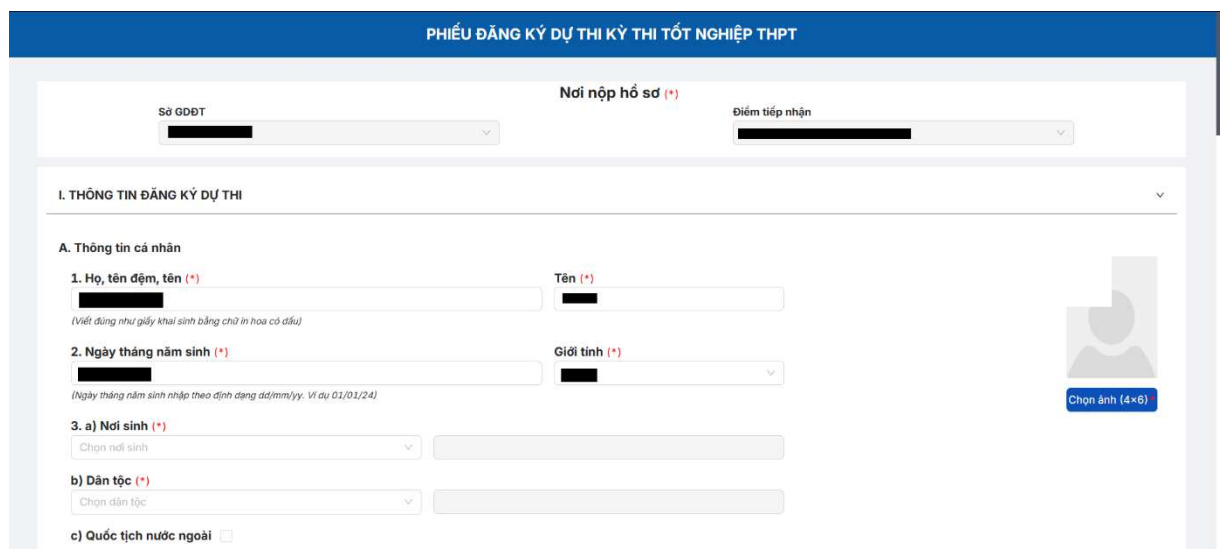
PHIẾU ĐĂNG KÝ DỰ THI KỲ THI TỐT NGHIỆP THPT

Nơi nộp hồ sơ (*)

Sở GDĐT

Điểm tiếp nhận

I. THÔNG TIN ĐĂNG KÝ DỰ THI

A. Thông tin cá nhân

1. Họ, tên đệm, tên (*)

Tên (*)

(Viết đúng như giấy khai sinh bằng chữ in hoa có dấu)

2. Ngày tháng năm sinh (*)

Giới tính (*)

(Ngày tháng năm sinh nhập theo định dạng dd/mm/yy. Ví dụ 01/01/24)

Chọn ảnh (4×6)*

3. a) Nơi sinh (*)

Chọn nơi sinh

b) Dân tộc (*)

Chọn dân tộc

c) Quốc tịch nước ngoài